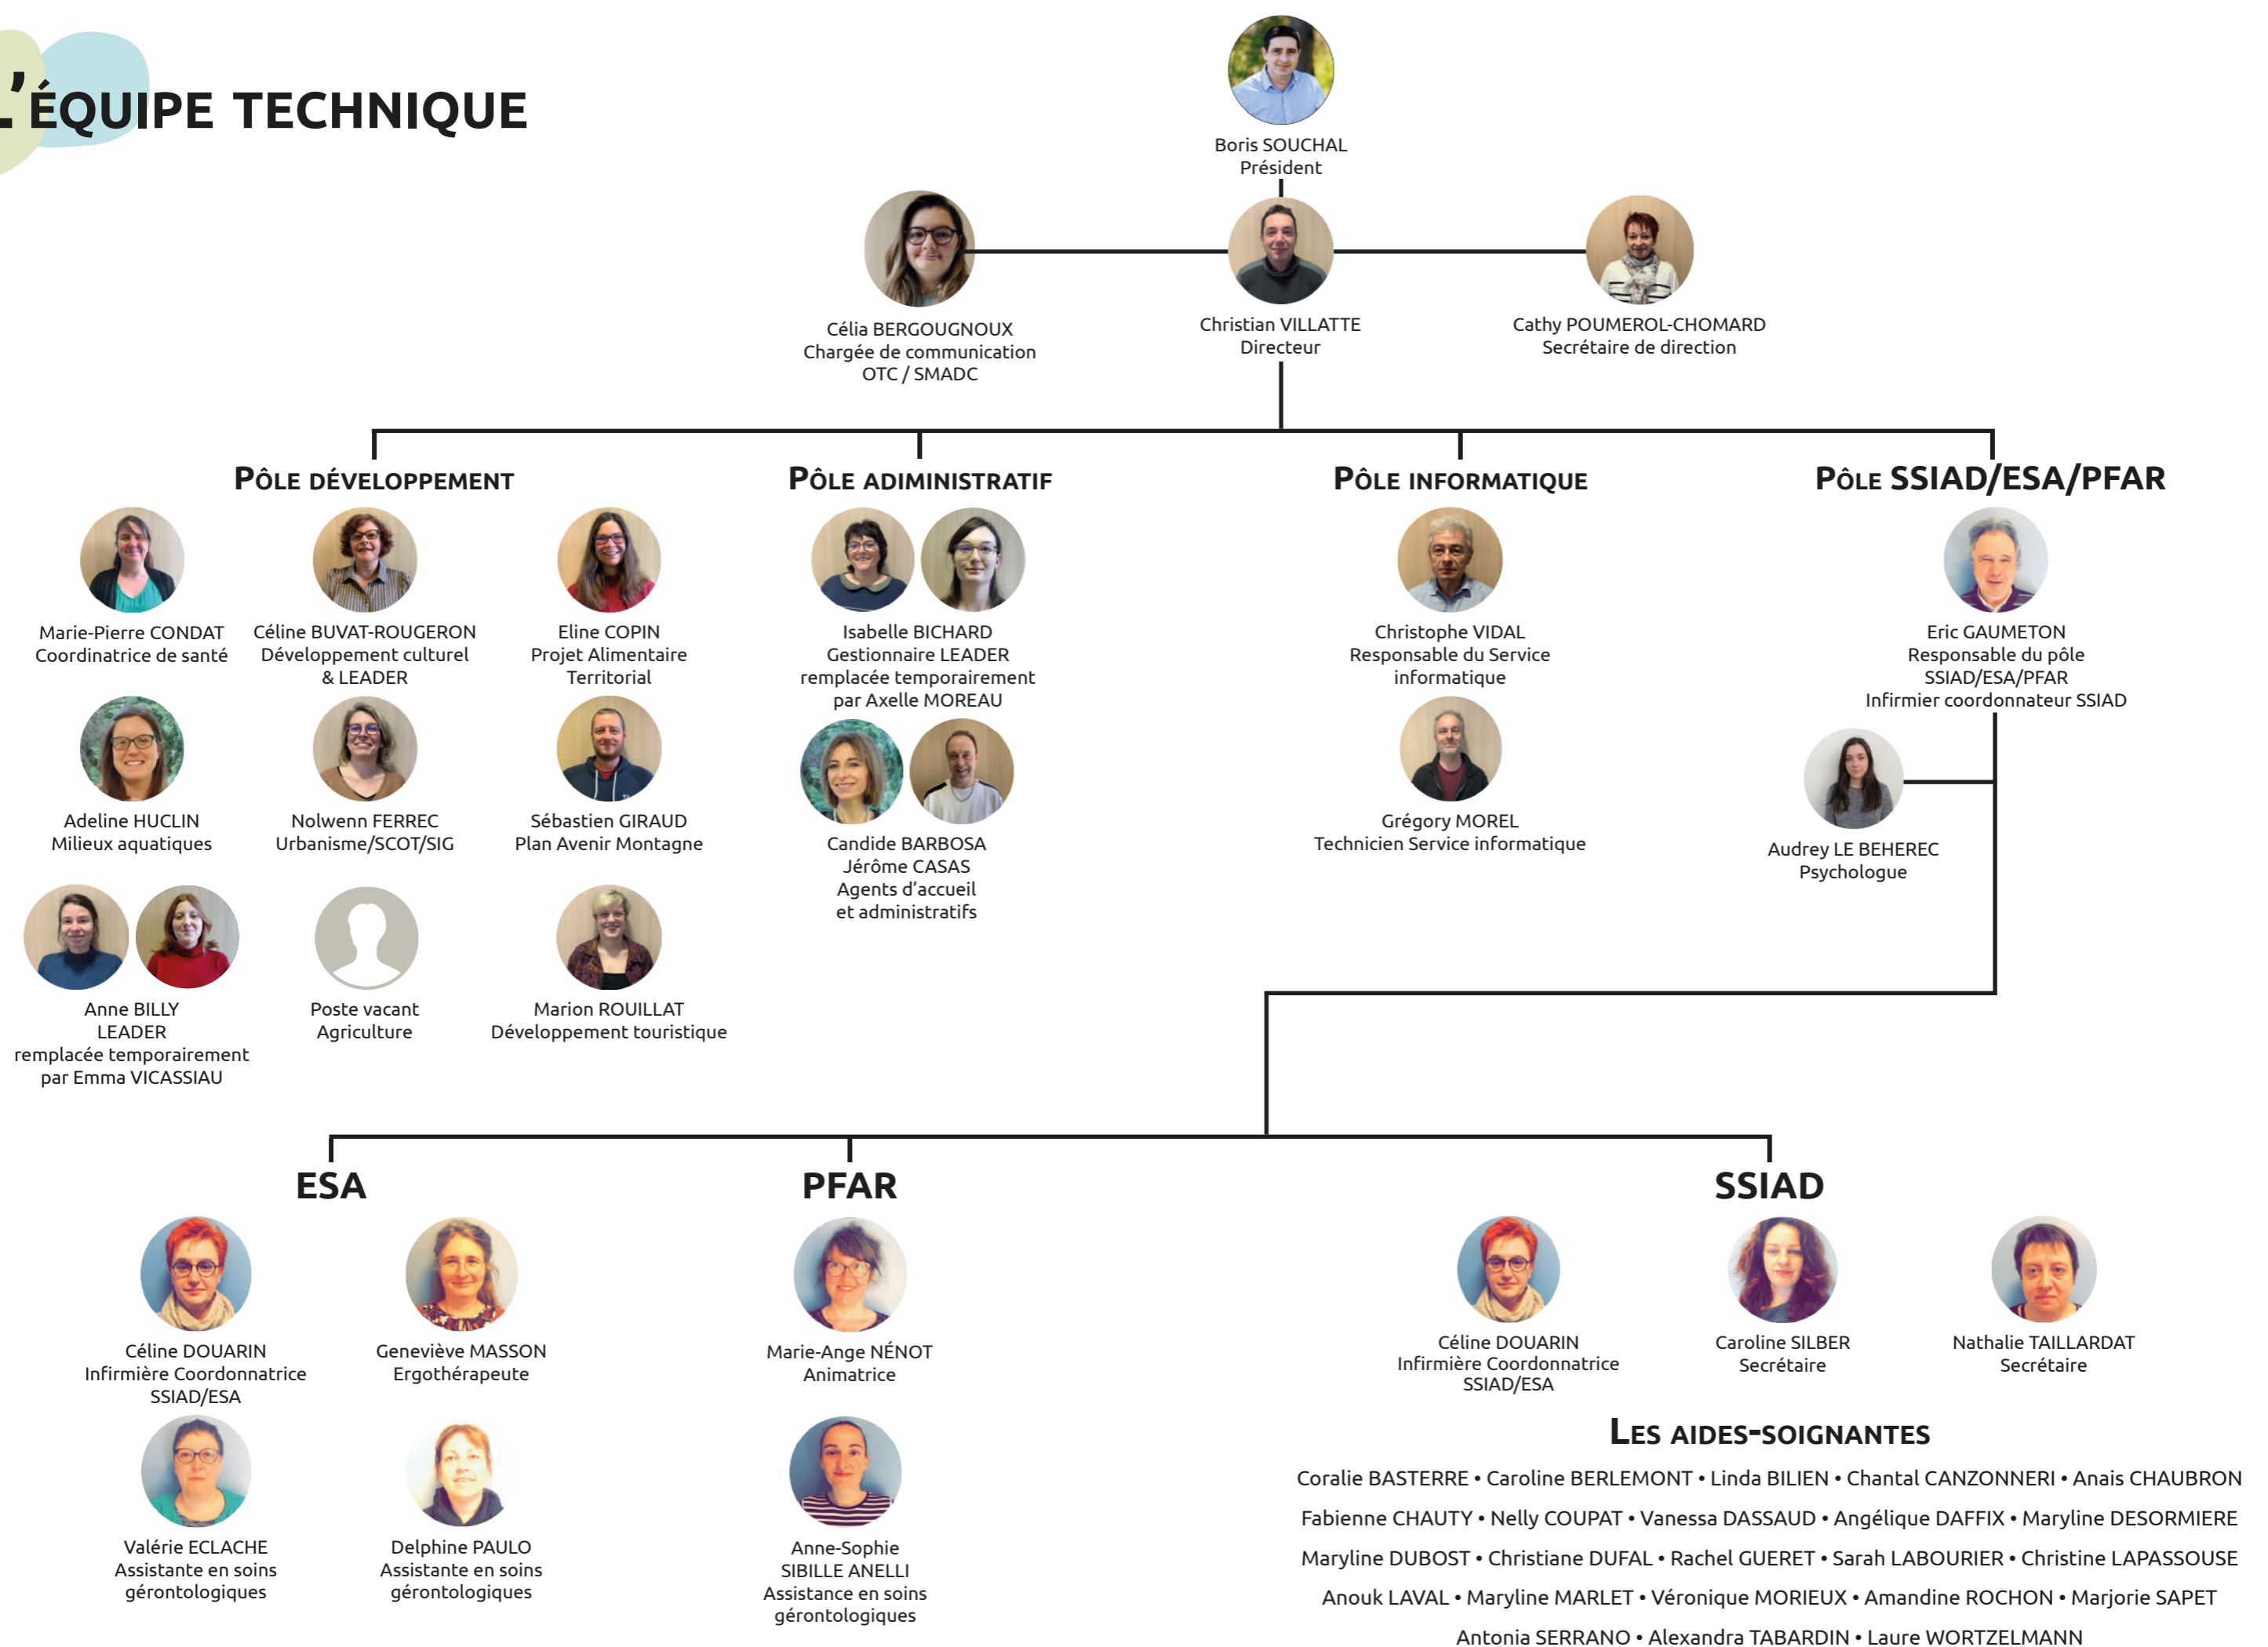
L'ÉQUIPE TECHNIQUE

Boris SOUCHAL
Président

Célia BERGOUGNOUX
Chargée de communication
OTC / SMADC

Christian VILLATTE
Directeur

Cathy POUMEROL-CHOMARD
Secrétaire de direction

PÔLE DÉVELOPPEMENT

Marie-Pierre CONDAT
Coordinatrice de santé

Céline BUVAT-ROUGERON
Développement culturel
& LEADER

Eline COPIN
Projet Alimentaire
Territorial

Adeline HUCLIN
Milieux aquatiques

Nolwenn FERREC
Urbanisme/SCOT/SIG

Sébastien GIRAUD
Plan Avenir Montagne

Anne BILLY
LEADER
remplacée temporairement
par Emma VICASSIAU

Poste vacant
Agriculture

Marion ROUILLAT
Développement touristique

PÔLE ADIMINISTRATIF

Isabelle BICHARD
Gestionnaire LEADER
remplacée temporairement
par Axelle MOREAU

Candide BARBOSA
Jérôme CASAS
Agents d'accueil
et administratifs

PÔLE INFORMATIQUE

Christophe VIDAL
Responsable du Service
informatique

Grégory MOREL
Technicien Service informatique

PÔLE SSIAD/ESA/PFAR

Eric GAUMETON
Responsable du pôle
SSIAD/ESA/PFAR
Infirmier coordonnateur SSIAD

Audrey LE BEHEREC
Psychologue

ESA

Céline DOUARIN
Infirmière Coordonnatrice
SSIAD/ESA

Geneviève MASSON
Ergothérapeute

Valérie ECLACHE
Assistante en soins
gérontologiques

Delphine PAULO
Assistante en soins
gérontologiques

PFAR

Marie-Ange NÉNOT
Animatrice

Anne-Sophie
SIBILLE ANELLI
Assistance en soins
gérontologiques

SSIAD

Céline DOUARIN
Infirmière Coordonnatrice
SSIAD/ESA

Caroline SILBER
Secrétaire

Nathalie TAILLARDAT
Secrétaire

LES AIDES-SOIGNANTES

Coralie BASTERRE • Caroline BERLEMONT • Linda BILIEN • Chantal CANZONNERI • Anais CHAUBRON
Fabienne CHAUTY • Nelly COUPAT • Vanessa DASSAUD • Angélique DAFFIX • Maryline DESORMIERE
Maryline DUBOST • Christiane DUFAL • Rachel GUERET • Sarah LABOURIER • Christine LAPASSOUSE
Anouk LAVAL • Maryline MARLET • Véronique MORIEUX • Amandine ROCHON • Marjorie SAPET
Antonia SERRANO • Alexandra TABARDIN • Laure WORTZELMANN